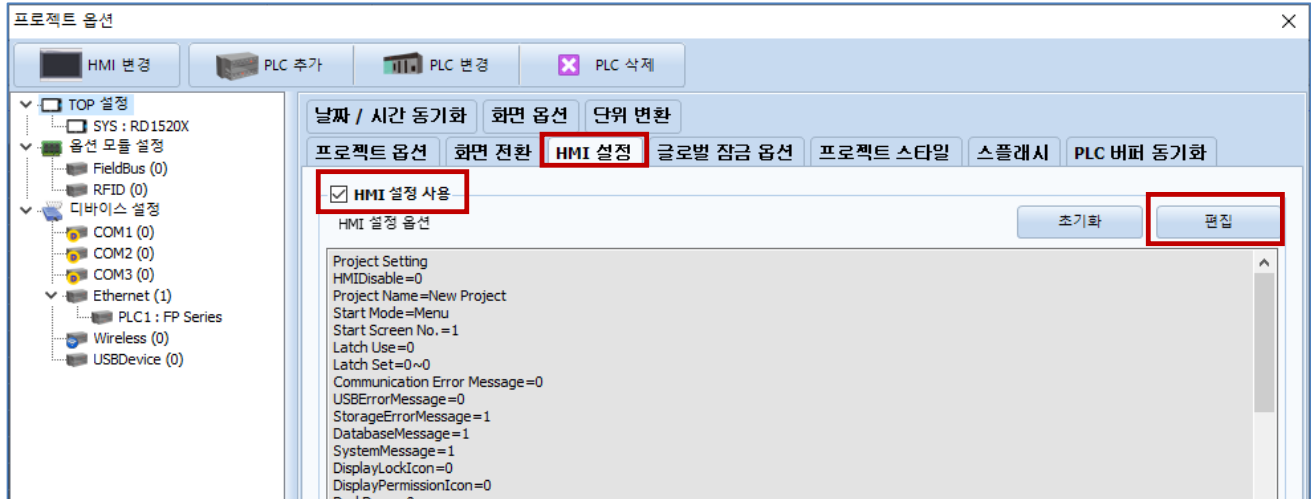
프로젝트 옵션

×

HMI 변경

PLC 추가

PLC 변경

PLC 삭제

TOP 설정
SYS : RD1520X
옵션 모듈 설정
FieldBus (0)
RFID (0)
디바이스 설정
COM1 (0)
COM2 (0)
COM3 (0)
Ethernet (1)
PLC1 : FP Series
Wireless (0)
USBDevice (0)

날짜 / 시간 동기화
화면 옵션
단위 변환
프로젝트 옵션
화면 전환
HMI 설정
글로벌 잠금 옵션
프로젝트 스타일
스플래시
PLC 버퍼 동기화

HMI 설정 사용

HMI 설정 옵션

초기화

편집

Project Setting
HMIDisable=0
Project Name=New Project
Start Mode=Menu
Start Screen No.=1
Latch Use=0
Latch Set=0~0
Communication Error Message=0
USBErrorMessage=0
StorageErrorMessage=1
DatabaseMessage=1
SystemMessage=1
DisplayLockIcon=0
DisplayPermissionIcon=0
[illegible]